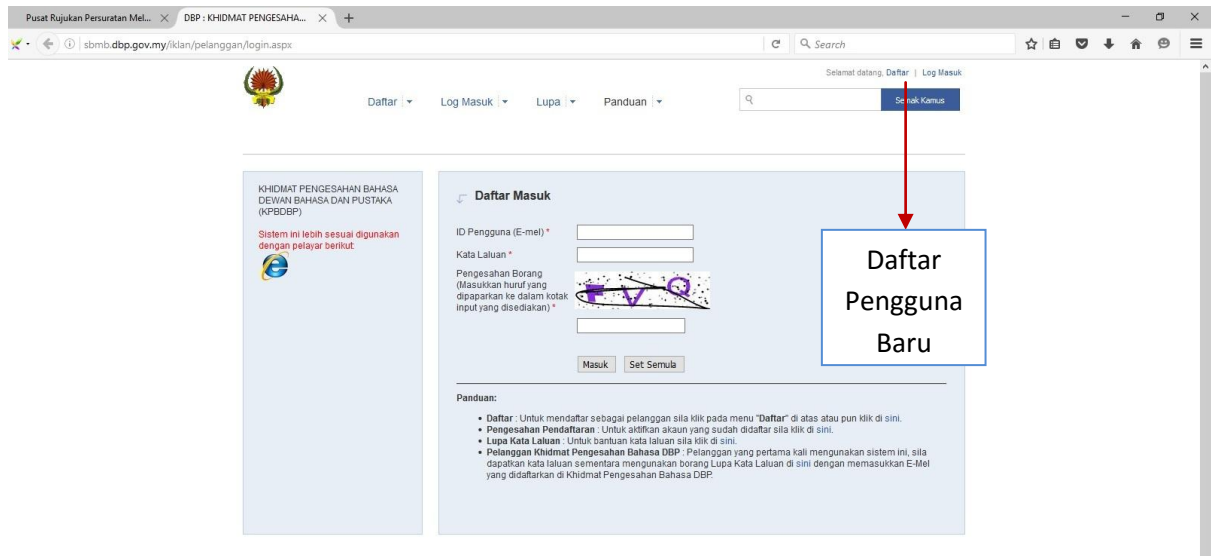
Pusat Rujukan Persuratan Mel... ×
DBP : KHIDMAT PENGESAHA... ×
+

sbmb.dbp.gov.my/iklan/pelanggan/login.aspx

Search

Selamat datang, Daftar | Log Masuk

Daftar ▾ Log Masuk ▾ Lupa ▾ Panduan ▾

Semak Kamus

KHIDMAT PENGESAHAN BAHASA DEWAN BAHASA DAN PUSTAKA (KPBDBP)

Sistem ini lebih sesuai digunakan dengan pelayar berikut:

Daftar Masuk

ID Pengguna (E-mel) *

Kata Laluan *

Pengesahan Borang (Masukkan huruf yang dipaparkan ke dalam kotak input yang disediakan) *

FVQ

Masuk Set Semula

Daftar Pengguna Baru

Panduan:

• Daftar : Untuk mendaftar sebagai pelanggan sila klik pada menu "Daftar" di atas atau pun klik di sini.
• Pengesahan Pendaftaran : Untuk aktifkan akaun yang sudah didaftar sila klik di sini.
• Lupa Kata Laluan : Untuk bantuan kata laluan sila klik di sini.
• Pelanggan Khidmat Pengesahan Bahasa DBP : Pelanggan yang pertama kali mengunakan sistem ini, sila dapatkan kata laluan sementara mengunakan borang Lupa Kata Laluan di sini dengan memasukkan E-Mel yang didaftarkan di Khidmat Pengesahan Bahasa DBP.